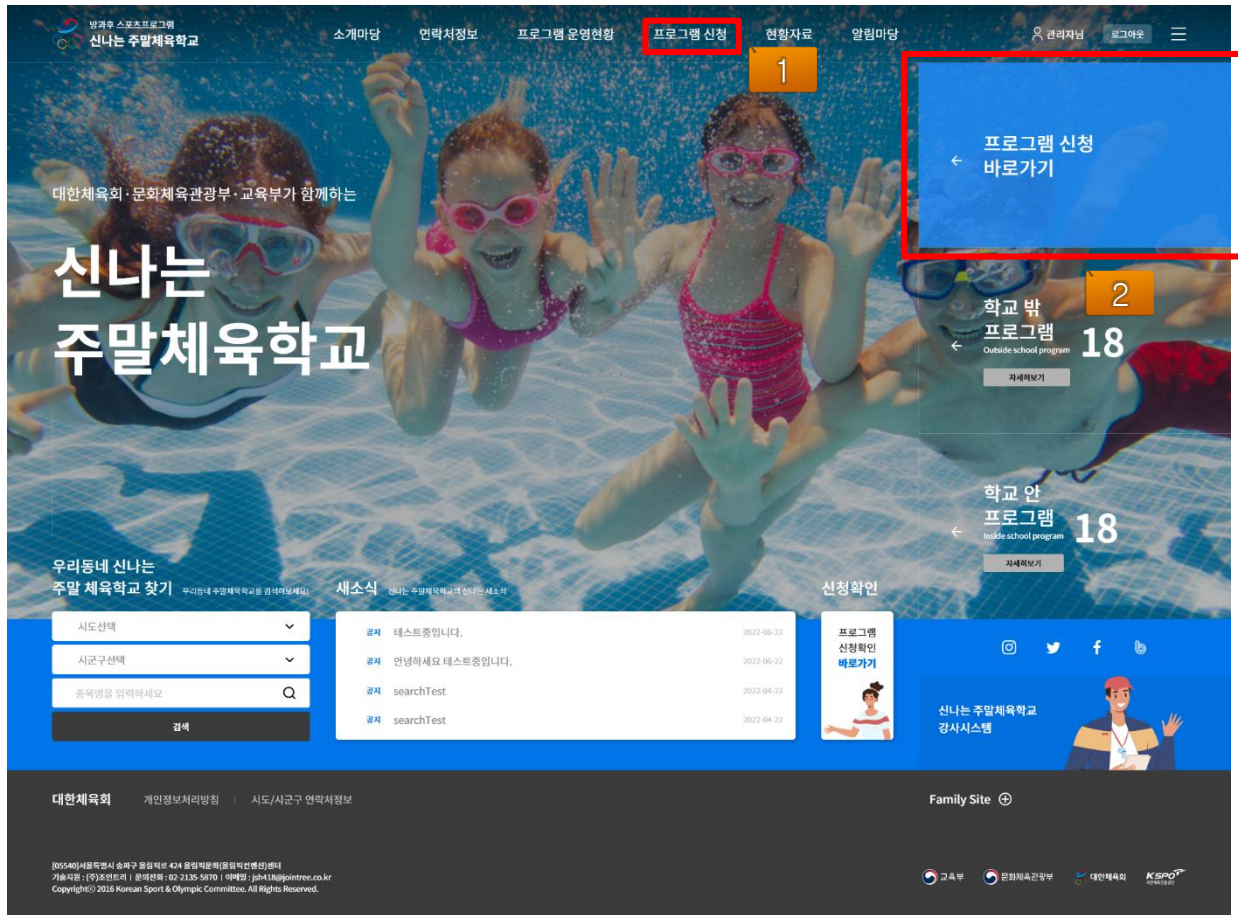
방과후 스포츠프로그램
신나는 주말체육학교

소개마당 연락처정보 프로그램 운영현황 프로그램 신청 현황자료 알림마당

관리자님 로그아웃

1

프로그램 신청 바로가기

대한체육회 · 문화체육관광부 · 교육부가 함께하는

신나는 주말체육학교

2

학교 밖 프로그램 Outside school program 18
자세히보기

학교 안 프로그램 Inside school program 18
자세히보기

우리동네 신나는 주말 체육학교 찾기 우리동네 주말체육학교를 검색해보세요!

시도선택
시군구선택
종목명을 입력하세요
검색

새소식 신나는 주말체육학교의 신나는 새소식

| | | |
|---|---|---|
| 공지 | 테스트중입니다. | 2022-06-22 |
| 공지 | 안녕하세요 테스트중입니다. | 2022-06-22 |
| 공지 | searchTest | 2022-04-22 |
| 공지 | searchTest | 2022-04-22 |

신청확인
프로그램 신청확인 바로가기

신나는 주말체육학교 강사시스템

대한체육회 개인정보처리방침 | 시도/시군구 연락처정보

Family Site

[05540]서울특별시 송파구 올림픽로 424 올림픽문화(올림픽컨벤션)센터
기술지원 : (주)조인트리 | 문의전화 : 02-2135-5870 | 이메일 : jsh418@jointree.co.kr
Copyright© 2016 Korean Sport & Olympic Committee. All Rights Reserved.

교육부 문화체육관광부 대한체육회 KSPO